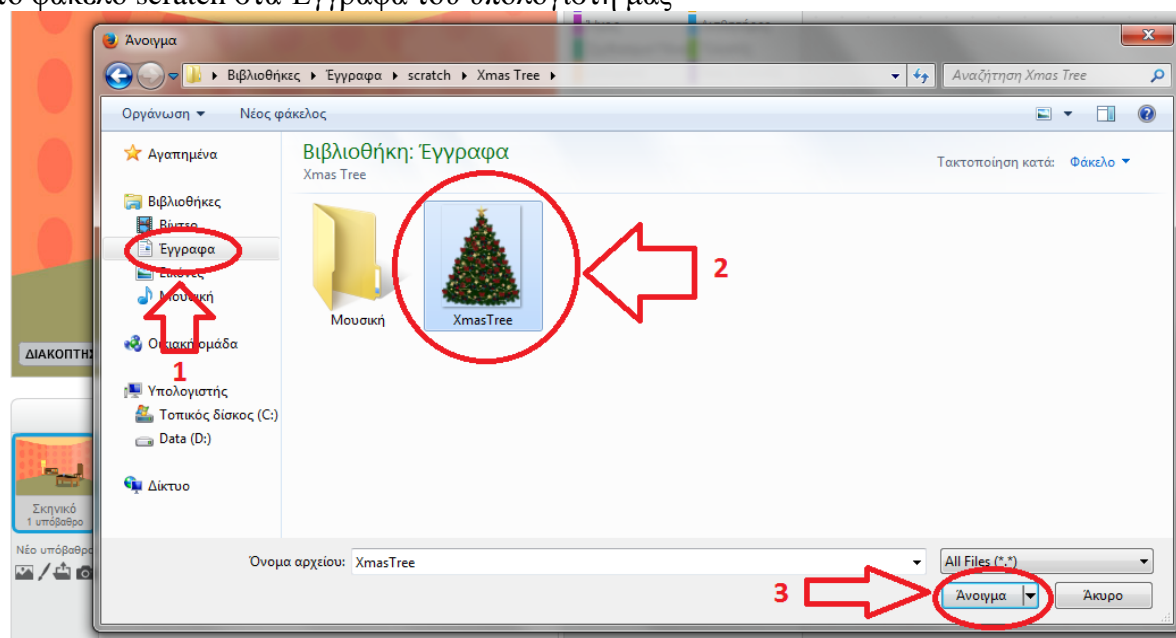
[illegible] φάκελο scratch στα Έγγραφα του υπολογιστή μας

Άνοιγμα

Βιβλιοθήκες ▸ Έγγραφα ▸ scratch ▸ Xmas Tree ▸

Αναζήτηση Xmas Tree

Οργάνωση ▾ Νέος φάκελος

Αγαπημένα

Βιβλιοθήκες
Βίντεο
Έγγραφα
Εικόνες
Μουσική

Οικιακή ομάδα

Υπολογιστής
Τοπικός δίσκος (C:)
Data (D:)

Δίκτυο

Βιβλιοθήκη: Έγγραφα
Xmas Tree

Τακτοποίηση κατά: Φάκελο ▾

Μουσική

XmasTree

1

2

3

ΔΙΑΚΟΠΤΗΣ

Σκηνικό
1 υπόβαθρο

Νέο υπόβαθρο

Όνομα αρχείου: XmasTree

All Files (*.*)

Άνοιγμα

Άκυρο